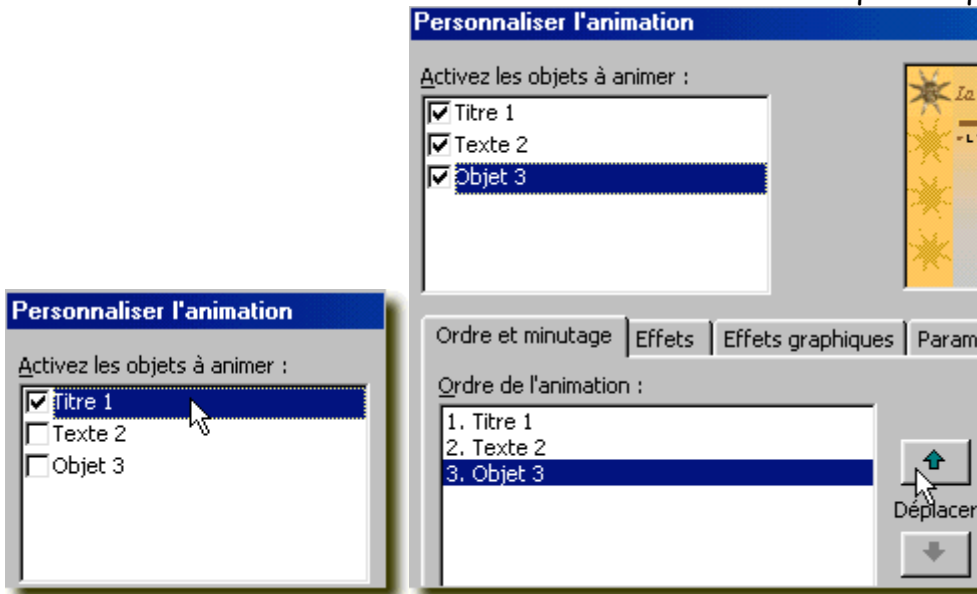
Personnaliser l'animation

Activez les objets à animer :

Titre 1
Texte 2
Objet 3

Ordre et minutage | Effets | Effets graphiques | Param

Ordre de l'animation :

1. Titre 1
2. Texte 2
3. Objet 3

Déplacer

Personnaliser l'animation

Activez les objets à animer :

Titre 1
Texte 2
Objet 3